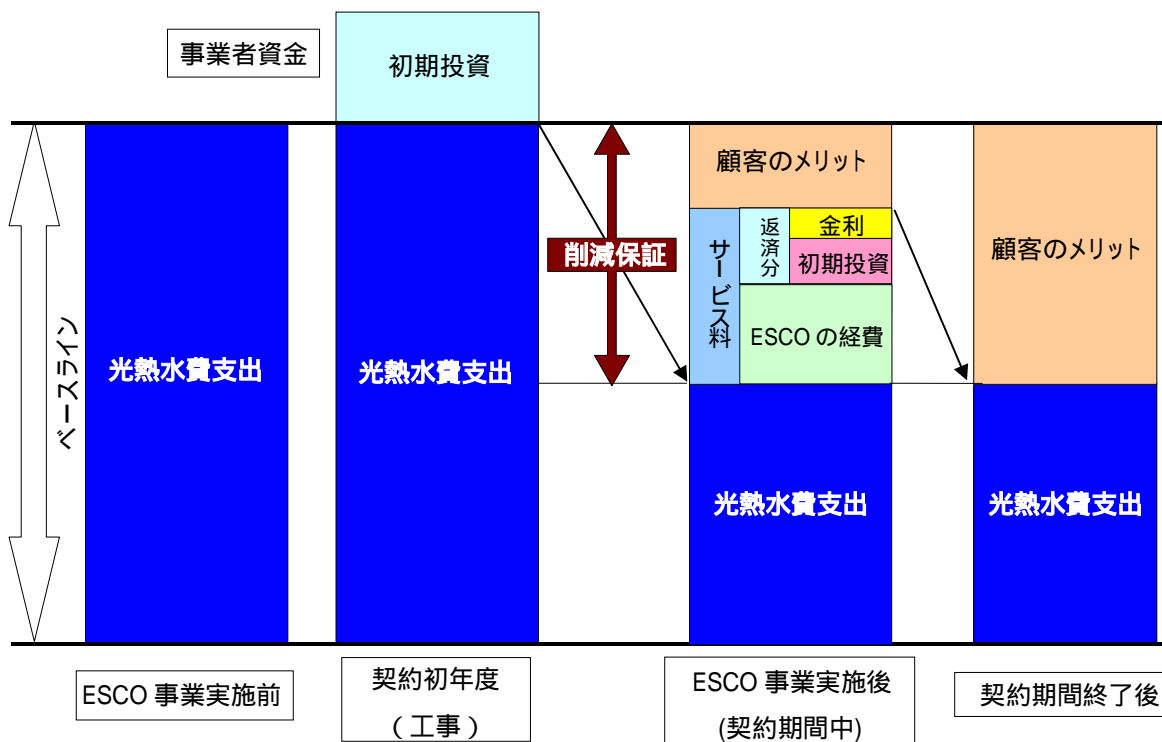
事業者資金

初期投資

ベースライン

光熱水費支出

光熱水費支出

削減保証

顧客のメリット

サービス料

返済分

金利

初期投資

ESCO の経費

光熱水費支出

顧客のメリット

光熱水費支出

ESCO 事業実施前

契約初年度
（工事）

ESCO 事業実施後
(契約期間中)

契約期間終了後